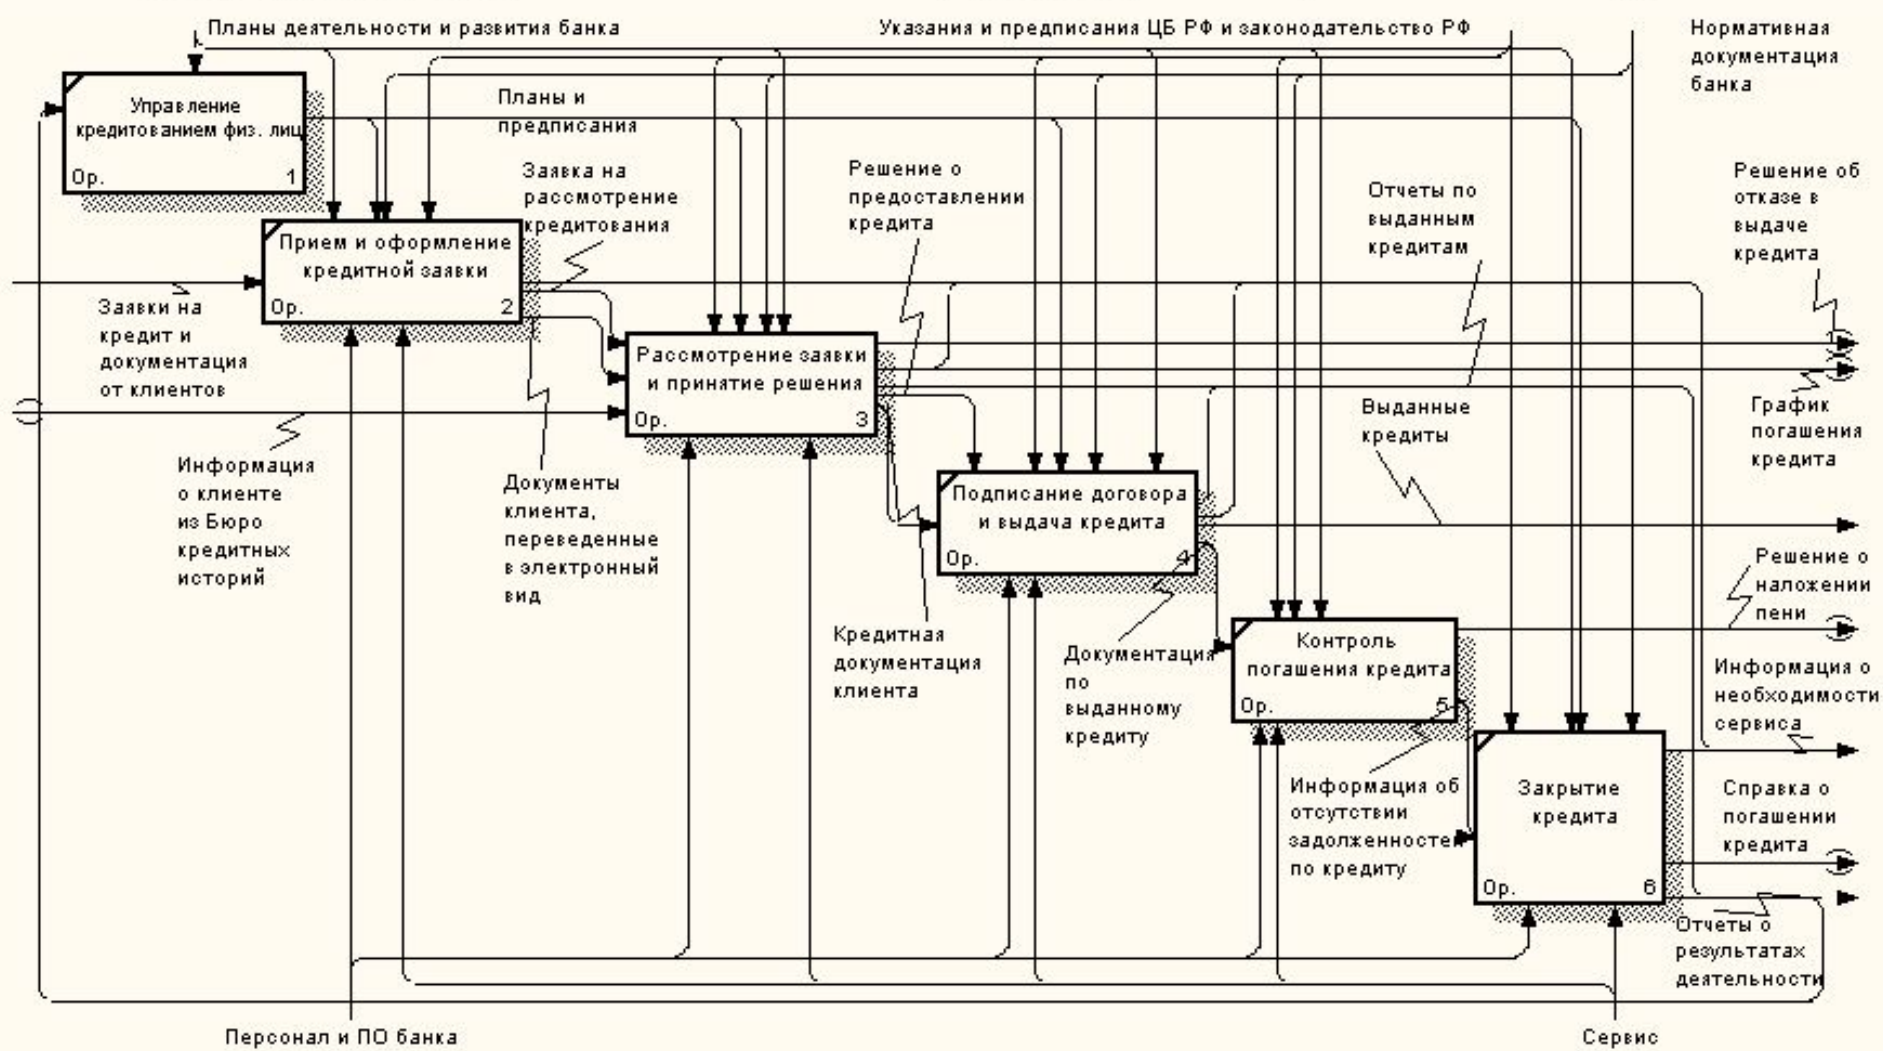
Планы деятельности и развития банка

Указания и предписания ЦБ РФ и законодательство РФ

Нормативная документация банка

Управление кредитованием физ. лиц
Ор.
1

Планы и предписания

Заявка на рассмотрение кредитования

Решение о предоставлении кредита

Отчеты по выданным кредитам

Решение об отказе в выдаче кредита

Прием и оформление кредитной заявки
Ор.
2

Заявки на кредит и документация от клиентов

Рассмотрение заявки и принятие решения
Ор.
3

Выданные кредиты

График погашения кредита

Информация о клиенте из Бюро кредитных историй

Документы клиента, переведенные в электронный вид

Подписание договора и выдача кредита
Ор.
4

Решение о наложении пени

Кредитная документация клиента

Документация по выданному кредиту

Контроль погашения кредита
Ор.
5

Информация о необходимости сервиса

Информация об отсутствии задолженности по кредиту

Закрытие кредита
Ор.
6

Справка о погашении кредита

Отчеты о результатах деятельности

Персонал и ПО банка

Сервис